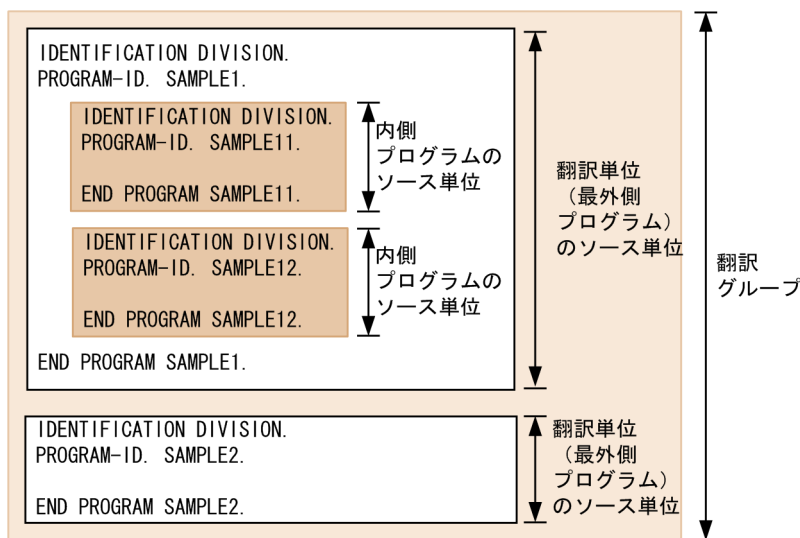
IDENTIFICATION DIVISION.
PROGRAM-ID. SAMPLE1.

IDENTIFICATION DIVISION.
PROGRAM-ID. SAMPLE11.

END PROGRAM SAMPLE11.

内側
プログラムの
ソース単位

IDENTIFICATION DIVISION.
PROGRAM-ID. SAMPLE12.

END PROGRAM SAMPLE12.

内側
プログラムの
ソース単位

END PROGRAM SAMPLE1.

翻訳単位
（最外側
プログラム）
のソース単位

IDENTIFICATION DIVISION.
PROGRAM-ID. SAMPLE2.

END PROGRAM SAMPLE2.

翻訳単位
（最外側
プログラム）
のソース単位

翻訳
グループ